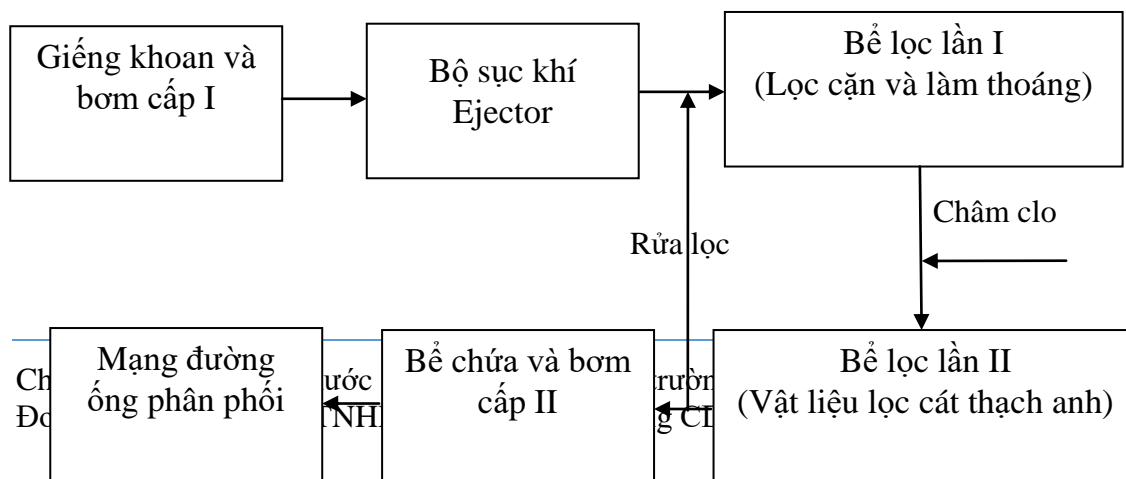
Giếng khoan và bơm cấp I

Bộ sục khí Ejector

Bể lọc lần I (Lọc cặn và làm thoáng)

Châm clo

Rửa lọc

Mạng đường ống phân phối

Bể chứa và bơm cấp II

Bể lọc lần II (Vật liệu lọc cát thạch anh)

Ch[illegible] ước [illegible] trườn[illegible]
Đo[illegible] TNH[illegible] g CL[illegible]